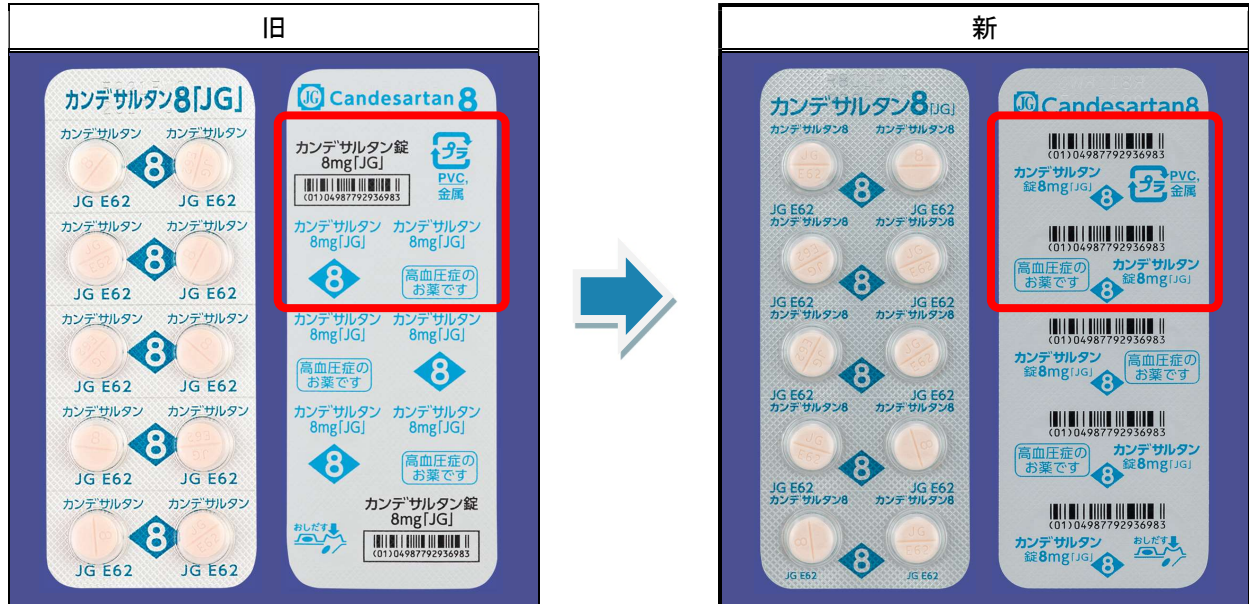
旧

カンデサルタン8「JG」

カンデサルタン カンデサルタン
8
JG E62 JG E62
カンデサルタン カンデサルタン
8
JG E62 JG E62
カンデサルタン カンデサルタン
8
JG E62 JG E62
カンデサルタン カンデサルタン
8
JG E62 JG E62
カンデサルタン カンデサルタン
8
JG E62 JG E62

JG Candesartan 8

カンデサルタン錠 8mg「JG」
(01)04987792936983
プラ PVC, 金属

カンデサルタン 8mg「JG」 カンデサルタン 8mg「JG」
8
高血圧症の お薬です
カンデサルタン 8mg「JG」 カンデサルタン 8mg「JG」
高血圧症の お薬です
8
カンデサルタン 8mg「JG」 カンデサルタン 8mg「JG」
8
高血圧症の お薬です
カンデサルタン錠 8mg「JG」
おしだす
(01)04987792936983

新

カンデサルタン8「JG」

カンデサルタン8 カンデサルタン8
8
JG E62 JG E62
カンデサルタン8 カンデサルタン8
8
JG E62 JG E62
カンデサルタン8 カンデサルタン8
8
JG E62 JG E62
カンデサルタン8 カンデサルタン8
8
JG E62 JG E62
カンデサルタン8 カンデサルタン8
8
JG E62 JG E62

JG Candesartan8

(01)04987792936983
カンデサルタン 錠8mg「JG」
8
プラ PVC, 金属
(01)04987792936983
高血圧症の お薬です
カンデサルタン 錠8mg「JG」
8
(01)04987792936983
カンデサルタン 錠8mg「JG」
8
高血圧症の お薬です
(01)04987792936983
高血圧症の お薬です
カンデサルタン 錠8mg「JG」
8
(01)04987792936983
カンデサルタン 錠8mg「JG」
8
おしだす